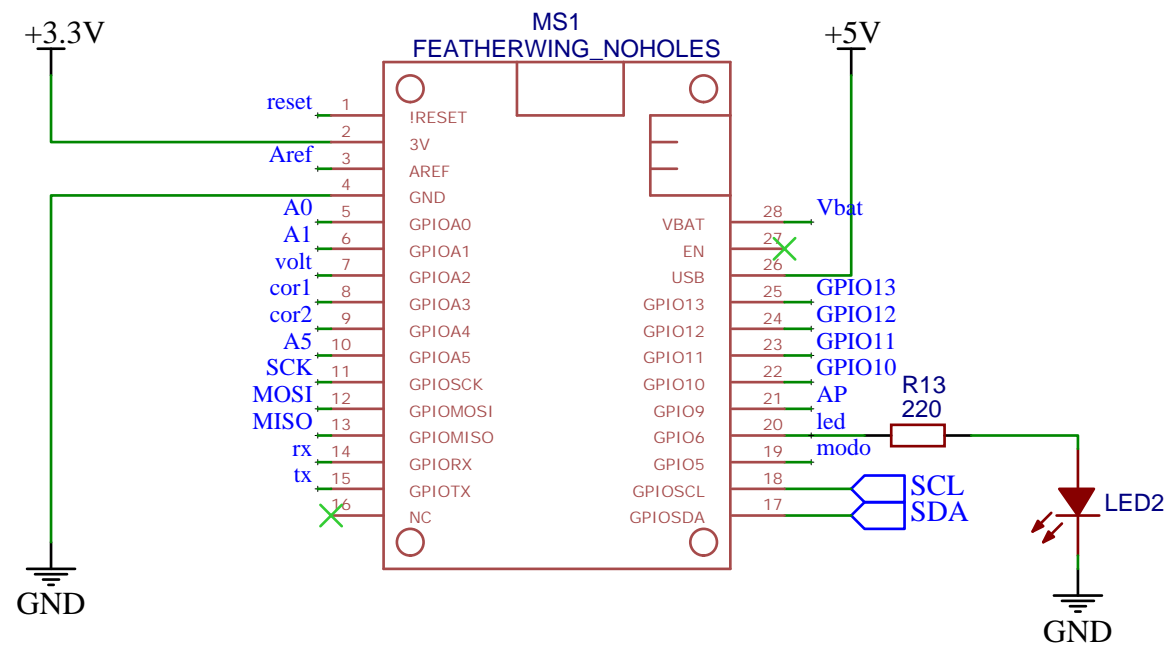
+3.3V

MS1
FEATHERWING_NOHOLES

+5V

| Net | Pin | Name |
|---|---|---|
| reset | 1 | !RESET |
| | 2 | 3V |
| Aref | 3 | AREF |
| | 4 | GND |
| A0 | 5 | GPIOA0 |
| A1 | 6 | GPIOA1 |
| volt | 7 | GPIOA2 |
| cor1 | 8 | GPIOA3 |
| cor2 | 9 | GPIOA4 |
| A5 | 10 | GPIOA5 |
| SCK | 11 | GPIOSCK |
| MOSI | 12 | GPIOMOSI |
| MISO | 13 | GPIOMISO |
| rx | 14 | GPIORX |
| tx | 15 | GPIOTX |
| | 16 | NC |

| Name | Pin | Net |
|---|---|---|
| VBAT | 28 | Vbat |
| EN | 27 | |
| USB | 26 | |
| GPIO13 | 25 | GPIO13 |
| GPIO12 | 24 | GPIO12 |
| GPIO11 | 23 | GPIO11 |
| GPIO10 | 22 | GPIO10 |
| GPIO9 | 21 | AP |
| GPIO6 | 20 | led |
| GPIO5 | 19 | modo |
| GPIOSCL | 18 | SCL |
| GPIOSDA | 17 | SDA |

R13
220

LED2

GND

GND